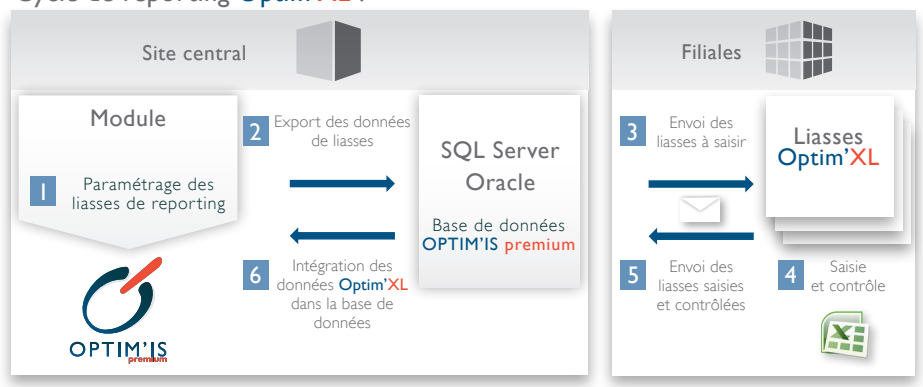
Site central

Module

1 Paramétrage des liasses de reporting

OPTIM'IS premium

2 Export des données de liasses

SQL Server Oracle

Base de données OPTIM'IS premium

6 Intégration des données Optim'XL dans la base de données

Filiales

3 Envoi des liasses à saisir

Liasses Optim'XL

5 Envoi des liasses saisies et contrôlées

4 Saisie et contrôle